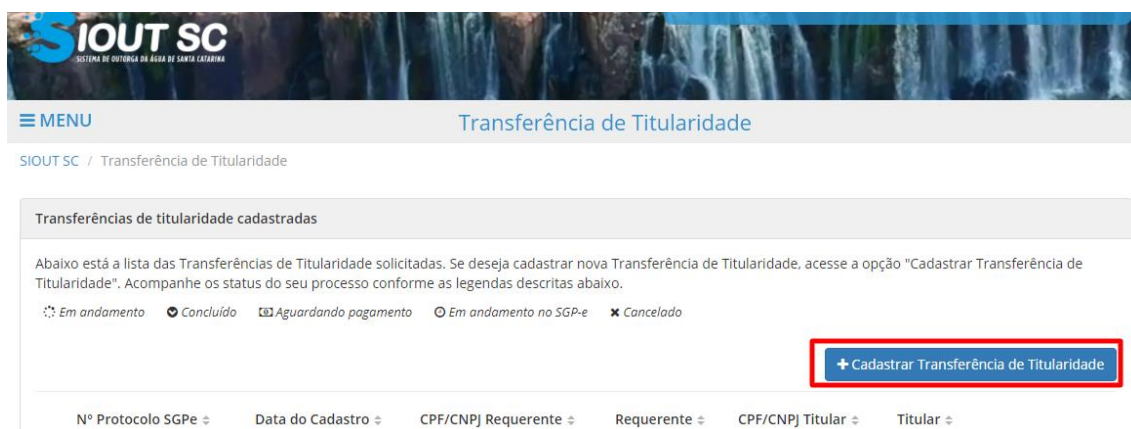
SIOUT SC
SISTEMA DE OUTORGA DA ÁGUA DE SANTA CATARINA

≡ MENU

Transferência de Titularidade

SIOUT SC / Transferência de Titularidade

Transferências de titularidade cadastradas

Abaixo está a lista das Transferências de Titularidade solicitadas. Se deseja cadastrar nova Transferência de Titularidade, acesse a opção "Cadastrar Transferência de Titularidade". Acompanhe os status do seu processo conforme as legendas descritas abaixo.

Em andamento   Concluído   Aguardando pagamento   Em andamento no SGP-e   ✖ Cancelado

+ Cadastrar Transferência de Titularidade

| Nº Protocolo SGPe | Data do Cadastro | CPF/CNPJ Requerente | Requerente | CPF/CNPJ Titular | Titular |
|---|---|---|---|---|---|